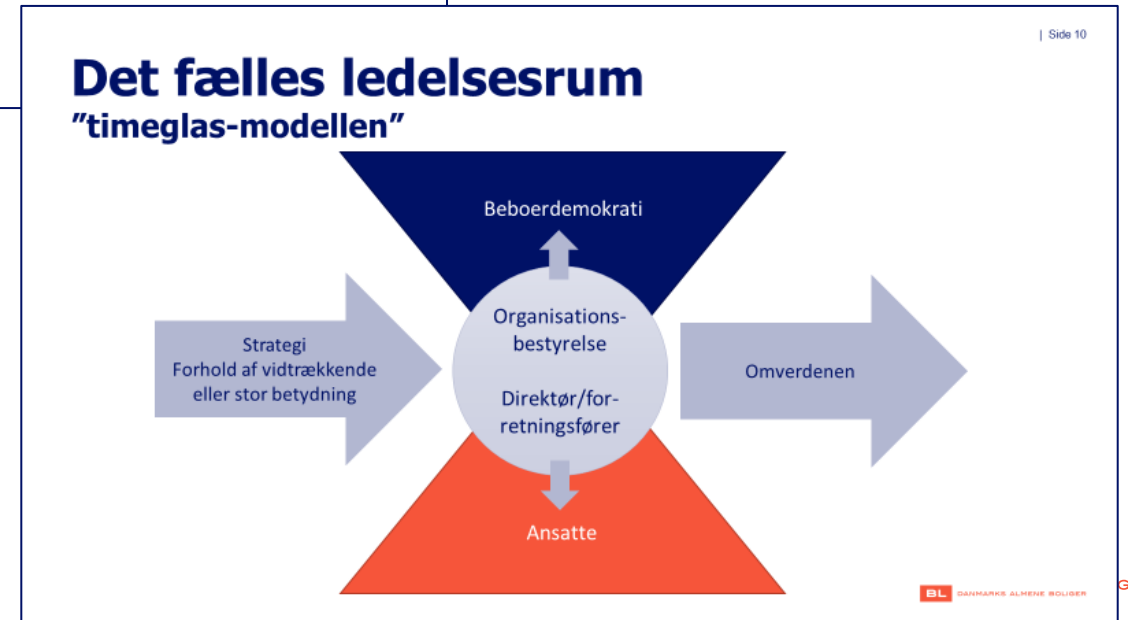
| Side 10

Det fælles ledelsesrum
"timeglas-modellen"

Beboerdemokrati

Strategi
Forhold af vidtrækkende eller stor betydning

Organisations-bestyrelse

Direktør/for-retningsfører

Omverdenen

Ansatte

BL DANMARKS ALMENE BOLIGER

G